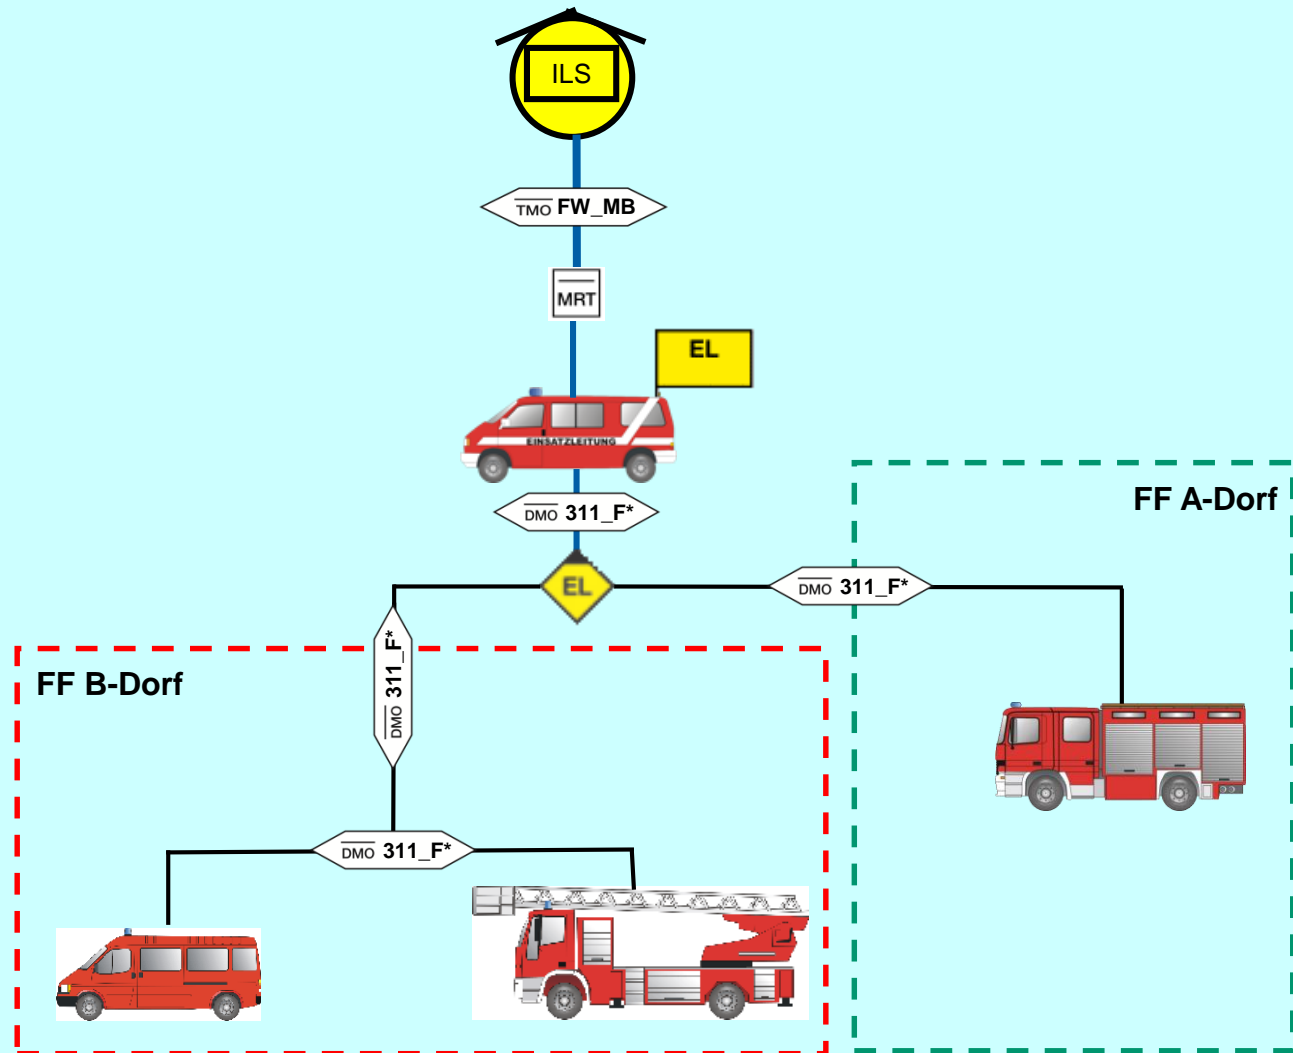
ILS

$\overline{\text{TMO}}$ FW_MB

$\overline{\text{MRT}}$

EL

EINSATZLEITUNG

$\overline{\text{DMO}}$ 311_F*

EL

$\overline{\text{DMO}}$ 311_F*

FF A-Dorf

$\overline{\text{DMO}}$ 311_F*

FF B-Dorf

$\overline{\text{DMO}}$ 311_F*